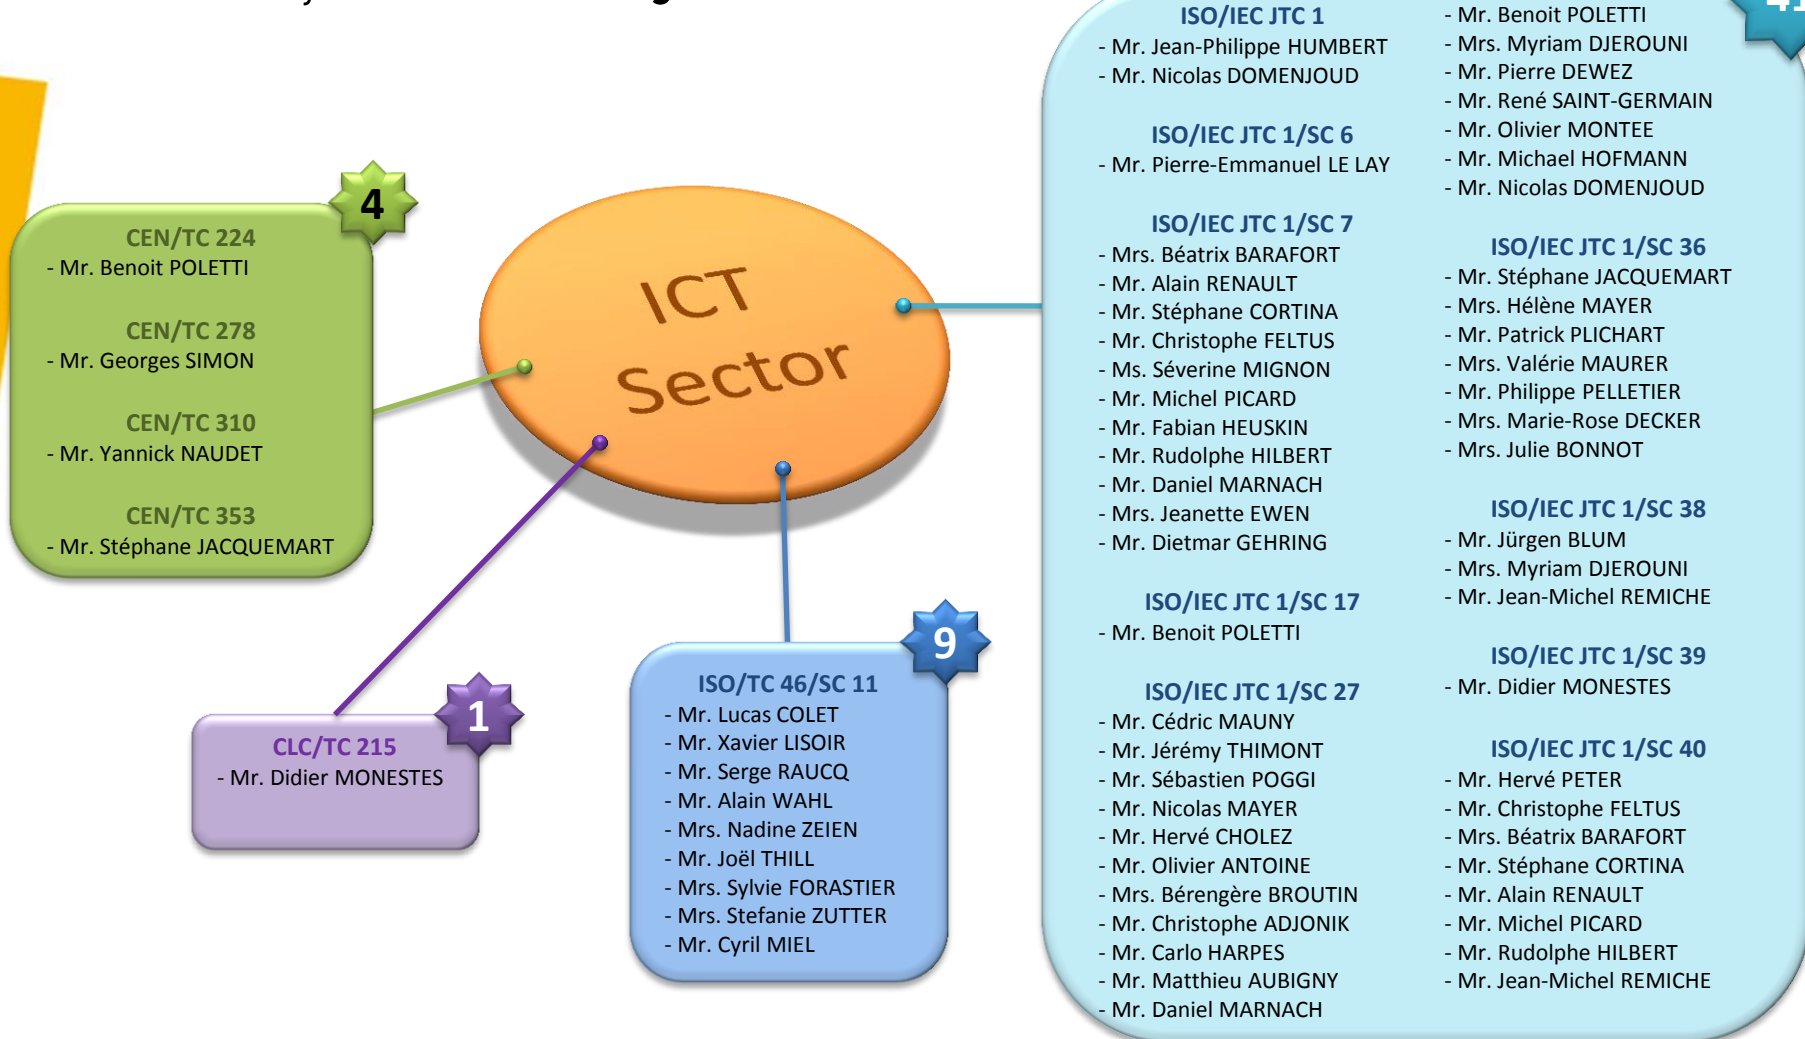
4

CEN/TC 224
- Mr. Benoit POLETTI

CEN/TC 278
- Mr. Georges SIMON

CEN/TC 310
- Mr. Yannick NAUDET

CEN/TC 353
- Mr. Stéphane JACQUEMART

ICT Sector

1

CLC/TC 215
- Mr. Didier MONESTES

9

ISO/TC 46/SC 11
- Mr. Lucas COLET
- Mr. Xavier LISOIR
- Mr. Serge RAUCQ
- Mr. Alain WAHL
- Mrs. Nadine ZEIEN
- Mr. Joël THILL
- Mrs. Sylvie FORASTIER
- Mrs. Stefanie ZUTTER
- Mr. Cyril MIEL

ISO/IEC JTC 1
- Mr. Jean-Philippe HUMBERT
- Mr. Nicolas DOMENJOUD

ISO/IEC JTC 1/SC 6
- Mr. Pierre-Emmanuel LE LAY

ISO/IEC JTC 1/SC 7
- Mrs. Béatrix BARAFORT
- Mr. Alain RENAULT
- Mr. Stéphane CORTINA
- Mr. Christophe FELTUS
- Ms. Séverine MIGNON
- Mr. Michel PICARD
- Mr. Fabian HEUSKIN
- Mr. Rudolphe HILBERT
- Mr. Daniel MARNACH
- Mrs. Jeanette EWEN
- Mr. Dietmar GEHRING

ISO/IEC JTC 1/SC 17
- Mr. Benoit POLETTI

ISO/IEC JTC 1/SC 27
- Mr. Cédric MAUNY
- Mr. Jérémy THIMONT
- Mr. Sébastien POGGI
- Mr. Nicolas MAYER
- Mr. Hervé CHOLEZ
- Mr. Olivier ANTOINE
- Mrs. Bérengère BROUTIN
- Mr. Christophe ADJONIK
- Mr. Carlo HARPES
- Mr. Matthieu AUBIGNY
- Mr. Daniel MARNACH

- Mr. Benoit POLETTI
- Mrs. Myriam DJEROUNI
- Mr. Pierre DEWEZ
- Mr. René SAINT-GERMAIN
- Mr. Olivier MONTEE
- Mr. Michael HOFMANN
- Mr. Nicolas DOMENJOUD

ISO/IEC JTC 1/SC 36
- Mr. Stéphane JACQUEMART
- Mrs. Hélène MAYER
- Mr. Patrick PLICHART
- Mrs. Valérie MAURER
- Mr. Philippe PELLETIER
- Mrs. Marie-Rose DECKER
- Mrs. Julie BONNOT

ISO/IEC JTC 1/SC 38
- Mr. Jürgen BLUM
- Mrs. Myriam DJEROUNI
- Mr. Jean-Michel REMICHE

ISO/IEC JTC 1/SC 39
- Mr. Didier MONESTES

ISO/IEC JTC 1/SC 40
- Mr. Hervé PETER
- Mr. Christophe FELTUS
- Mrs. Béatrix BARAFORT
- Mr. Stéphane CORTINA
- Mr. Alain RENAULT
- Mr. Michel PICARD
- Mr. Rudolphe HILBERT
- Mr. Jean-Michel REMICHE